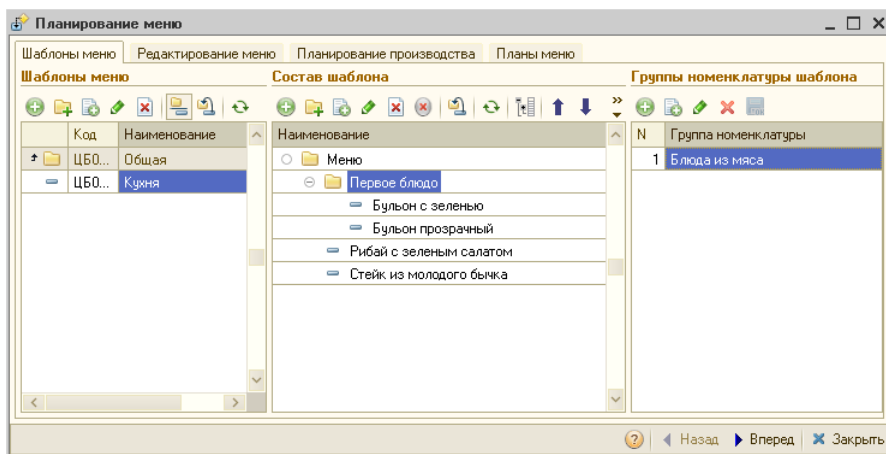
Планирование меню

Шаблоны меню | Редактирование меню | Планирование производства | Планы меню

Шаблоны меню

| Код | Наименование |
|---|---|
| ЦБ0... | Общая |
| ЦБ0... | Кухня |

Состав шаблона

Наименование
Меню
Первое блюдо
Бульон с зеленью
Бульон прозрачный
Рибай с зеленым салатом
Стейк из молодого бычка

Группы номенклатуры шаблона

| N | Группа номенклатуры |
|---|---|
| 1 | Блюда из мяса |

Назад | Вперед | Закрыть